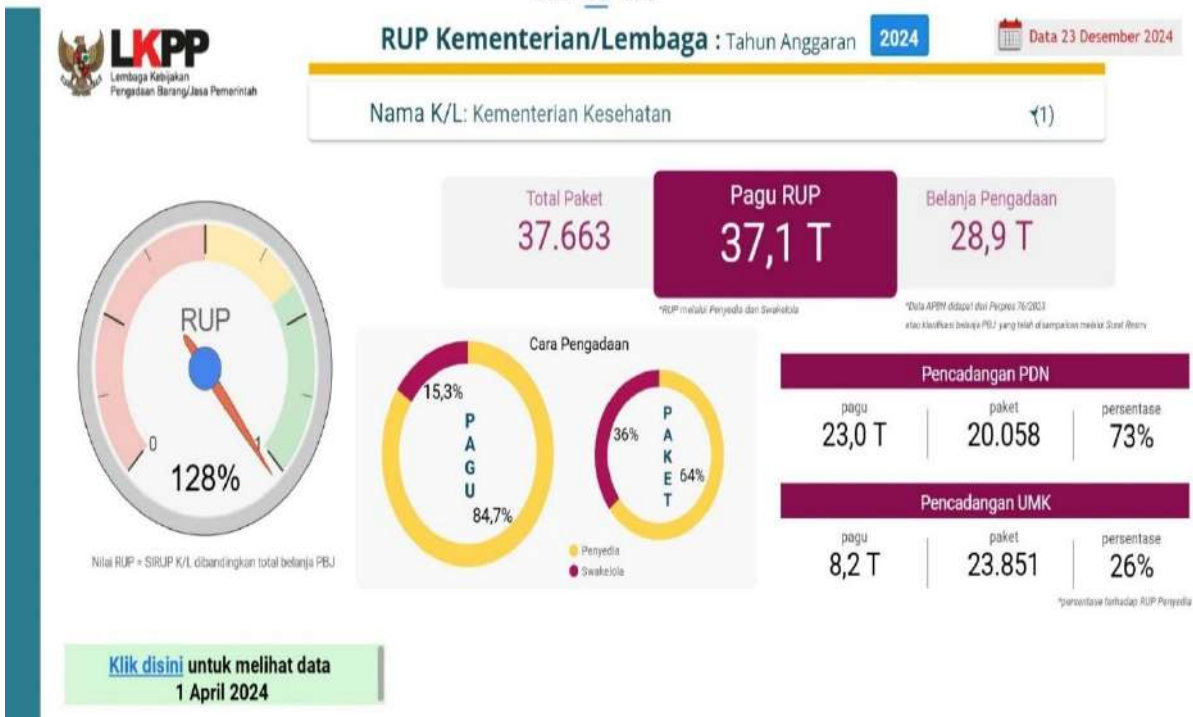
LKPP
Lembaga Kebijakan Pengadaan Barang/Jasa Pemerintah

RUP Kementerian/Lembaga : Tahun Anggaran 2024

Data 23 Desember 2024

Nama K/L: Kementerian Kesehatan (1)

Total Paket
37.663

Pagu RUP
37,1 T

Belanja Pengadaan
28,9 T

*RUP melalui Penyedia dan Swakelola

*Data APBN didapat dari Perpres 76/2023 atau klasifikasi belanja PBJ yang telah disampaikan melalui Surat Resmi

RUP
0
1
128%

Nilai RUP = SIRUP K/L dibandingkan total belanja PBJ

Cara Pengadaan

15,3%
P A G U
84,7%

36%
P A K E T
64%

Penyedia
Swakelola

Pencadangan PDN
pagu
23,0 T
paket
20.058
persentase
73%

Pencadangan UMK
pagu
8,2 T
paket
23.851
persentase
26%

*persentase terhadap RUP Penyedia

Klik disini untuk melihat data 1 April 2024